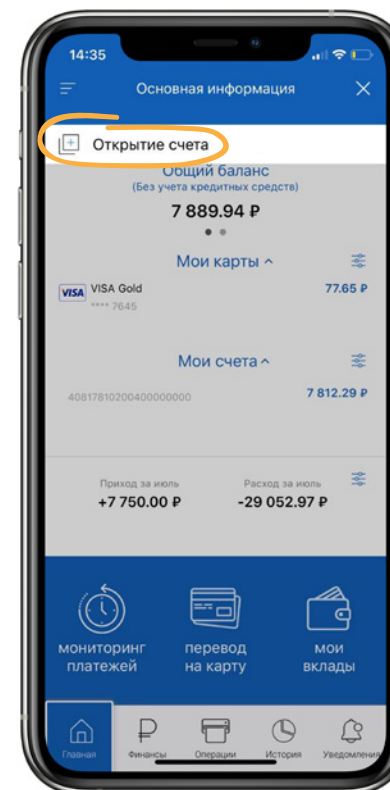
14:35

Основная информация

Открытие счета

Общий баланс
(Без учета кредитных средств)
7 889.94 ₽

Мои карты

VISA Gold
**** 7645
77.65 ₽

Мои счета

40817810200400000000
7 812.29 ₽

Приход за июль
+7 750.00 ₽

Расход за июль
-29 052.97 ₽

мониторинг платежей

перевод на карту

мои вклады

Главная

Финансы

Операции

История

Уведомления